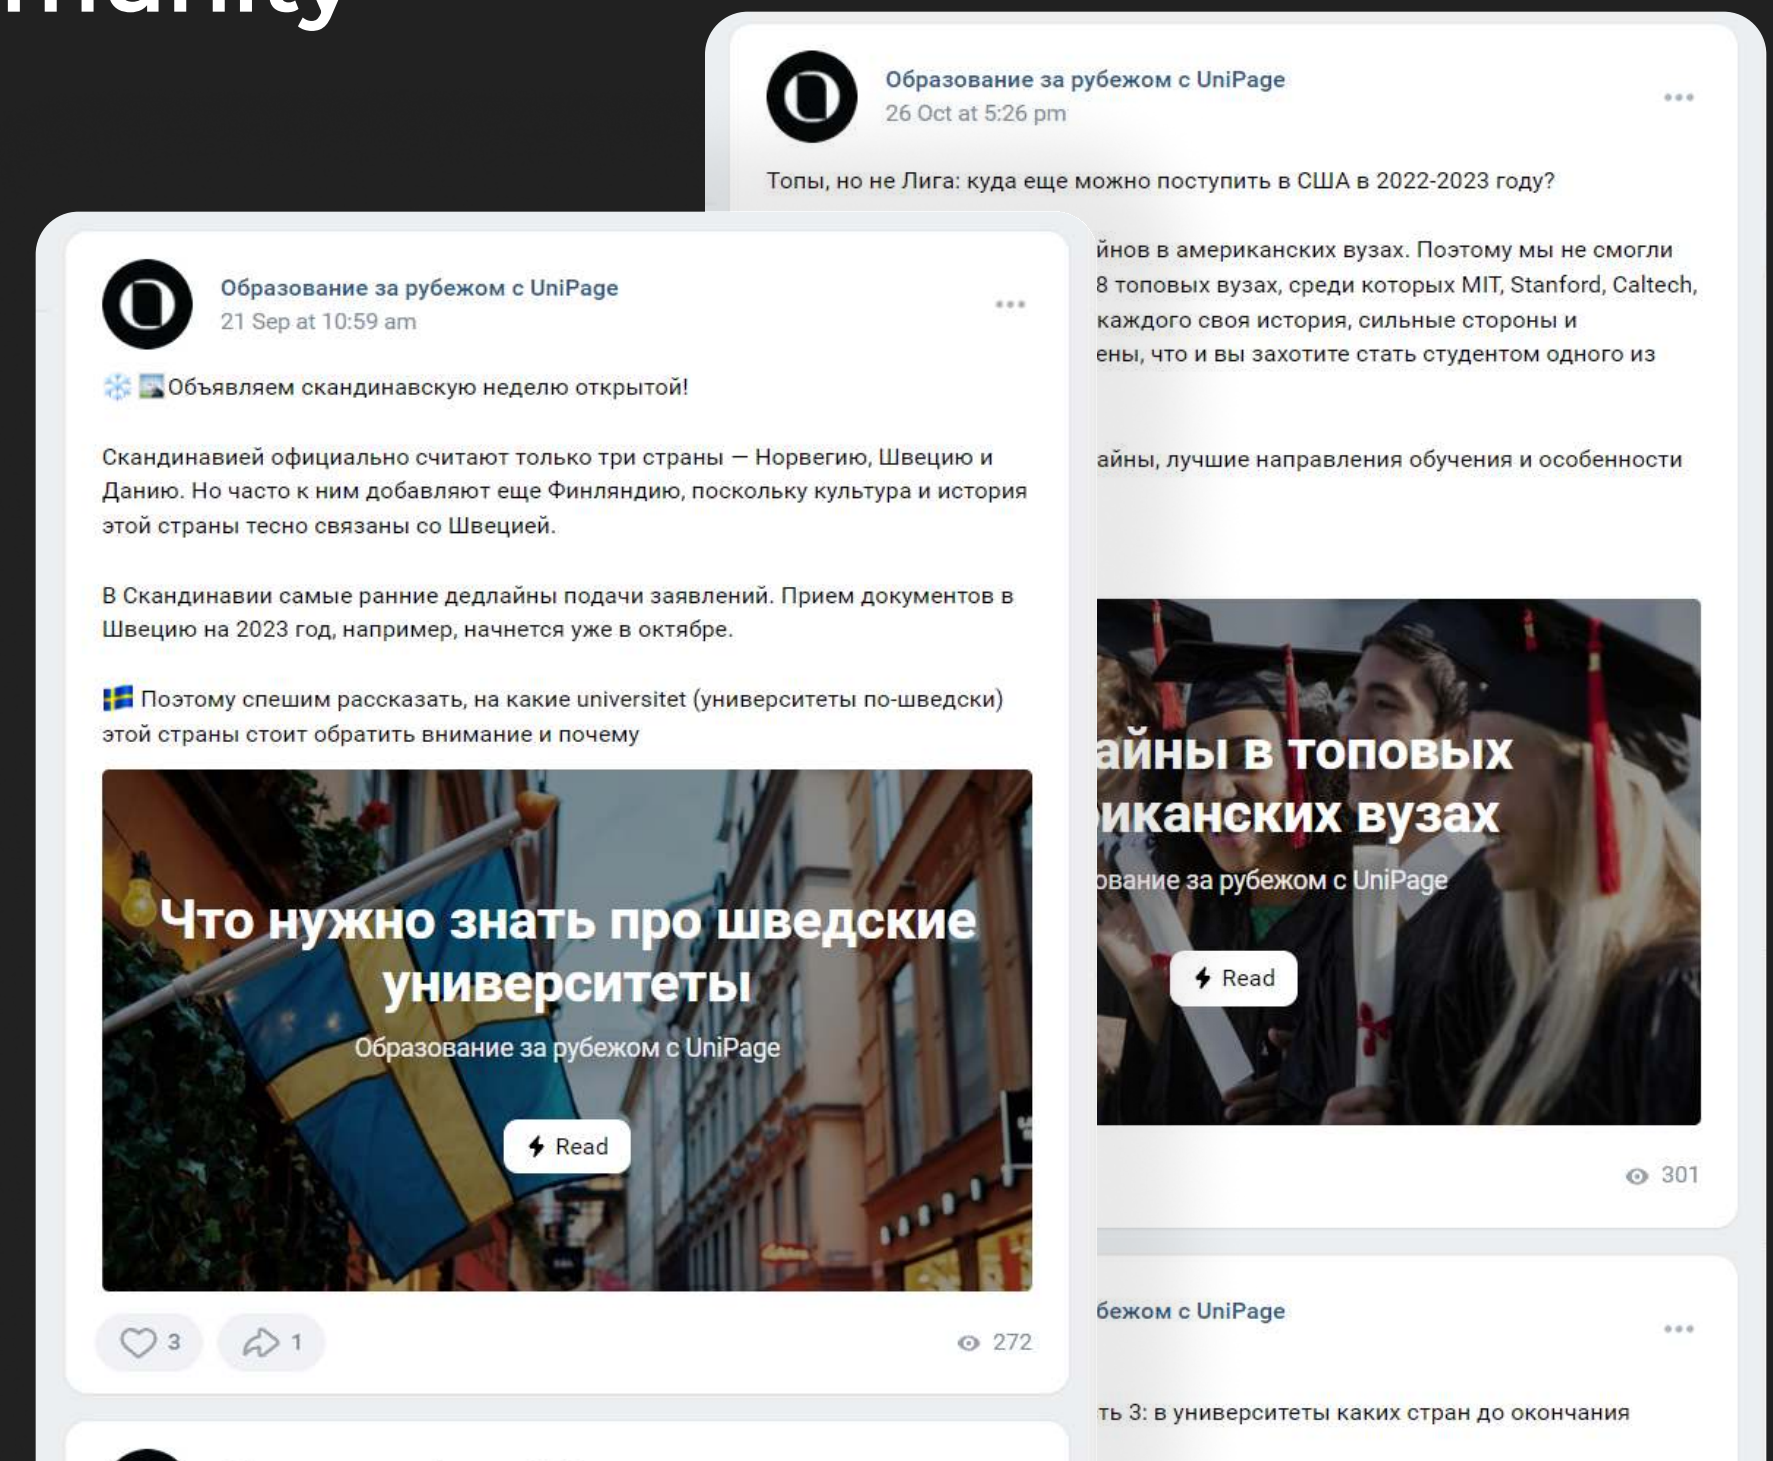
nity

Образование за рубежом с UniPage
26 Oct at 5:26 pm

...

Топы, но не Лига: куда еще можно поступить в США в 2022-2023 году?

йнов в американских вузах. Поэтому мы не смогли 8 топовых вузах, среди которых MIT, Stanford, Caltech, каждого своя история, сильные стороны и ены, что и вы захотите стать студентом одного из

айны, лучшие направления обучения и особенности

айны в топовых иканских вузах
вание за рубежом с UniPage

Read

301

Образование за рубежом с UniPage
21 Sep at 10:59 am

...

Объявляем скандинавскую неделю открытой!

Скандинавией официально считают только три страны — Норвегию, Швецию и Данию. Но часто к ним добавляют еще Финляндию, поскольку культура и история этой страны тесно связаны со Швецией.

В Скандинавии самые ранние дедлайны подачи заявлений. Прием документов в Швецию на 2023 год, например, начнется уже в октябре.

Поэтому спешим рассказать, на какие universitet (университеты по-шведски) этой страны стоит обратить внимание и почему

Что нужно знать про шведские университеты
Образование за рубежом с UniPage

Read

3 1 272

бежом с UniPage

...

ть 3: в университеты каких стран до окончания